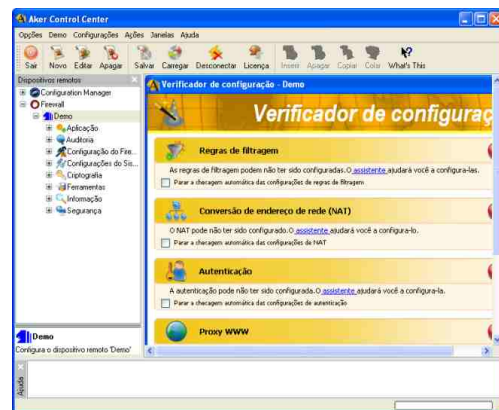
Aker Control Center

Opções Demo Configurações Ações Janelas Ajuda

Sair Novo Editar Apagar Salvar Carregar Desconectar Licença Inserir Apagar Copiar Colar What's This

Dispositivos remotos

Configuration Manager
Firewall
Demo
Aplicação
Auditoria
Configuração do Fire...
Configurações do Sis...
Criptografia
Ferramentas
Informação
Segurança

Demo
Configura o dispositivo remoto 'Demo'

Verificador de configuração - Demo

Verificador de configuraç

Regras de filtragem

As regras de filtragem podem não ter sido configuradas. O assistente ajudará você a configura-las.

Parar a checagem automática das configurações de regras de filtragem

Conversão de endereço de rede (NAT)

O NAT pode não ter sido configurado. O assistente ajudará você a configura-lo.

Parar a checagem automática das configurações de NAT

Autenticação

A autenticação pode não ter sido configurada. O assistente ajudará você a configura-la.

Parar a checagem automática das configurações de autenticação

Proxy WWW

Ajuda